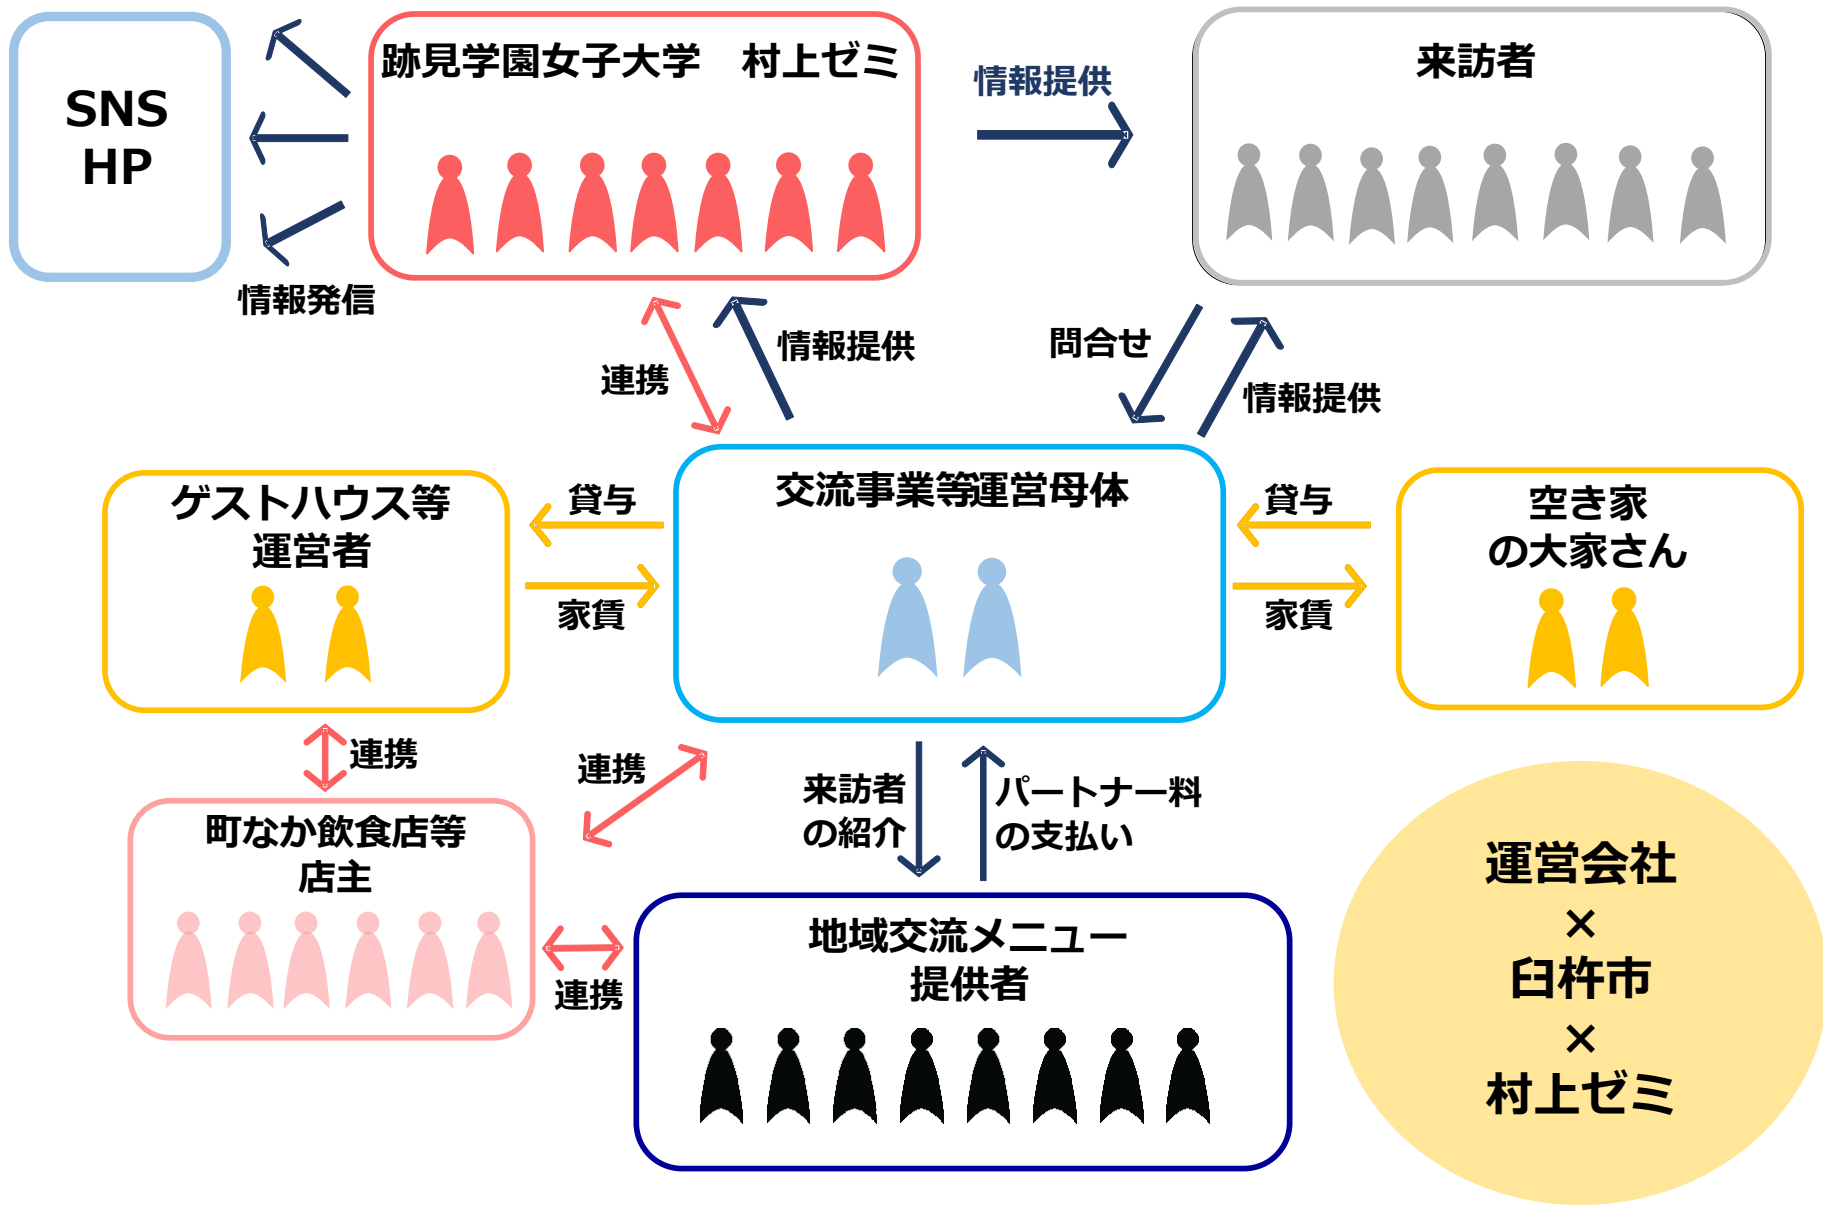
SNS
HP

跡見学園女子大学　村上ゼミ

情報提供

来訪者

情報発信

連携

情報提供

問合せ

情報提供

ゲストハウス等
運営者

貸与

家賃

交流事業等運営母体

貸与

家賃

空き家
の大家さん

連携

連携

来訪者
の紹介

パートナー料
の支払い

町なか飲食店等
店主

連携

地域交流メニュー
提供者

運営会社
×
臼杵市
×
村上ゼミ